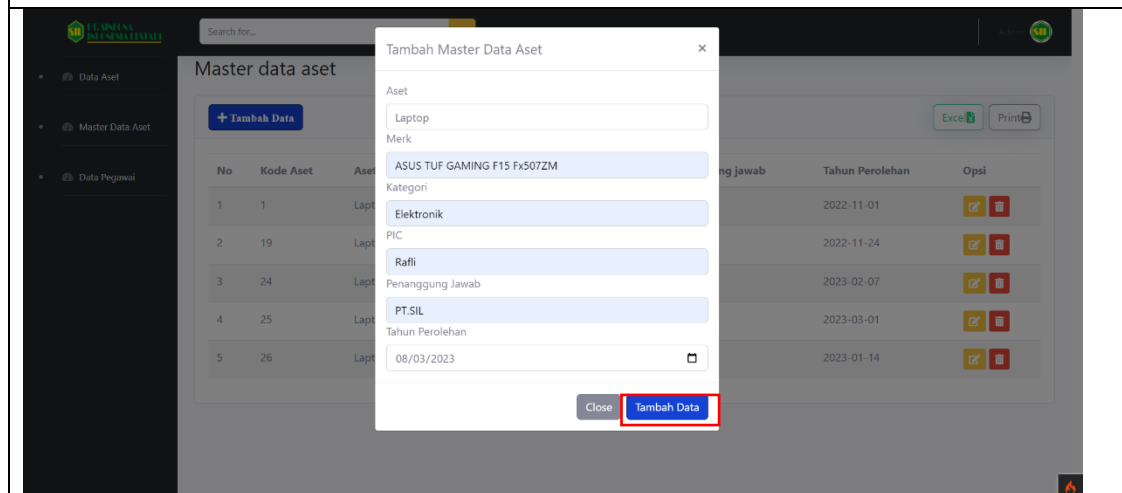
PT. SINERGI INDONESIA LESTARI

Search for...

Admin

Data Aset

Master Data Aset

Data Pegawai

Master data aset

+ Tambah Data

Excel Print

| No | Kode Aset | Aset | ng jawab | Tahun Perolehan | Opsi |
|---|---|---|---|---|---|
| 1 | 1 | Lapt | | 2022-11-01 | |
| 2 | 19 | Lapt | | 2022-11-24 | |
| 3 | 24 | Lapt | | 2023-02-07 | |
| 4 | 25 | Lapt | | 2023-03-01 | |
| 5 | 26 | Lapt | | 2023-01-14 | |

Tambah Master Data Aset ×

Aset
Laptop
Merk
ASUS TUF GAMING F15 Fx507ZM
Kategori
Elektronik
PIC
Rafli
Penanggung Jawab
PT.SIL
Tahun Perolehan
08/03/2023

Close Tambah Data